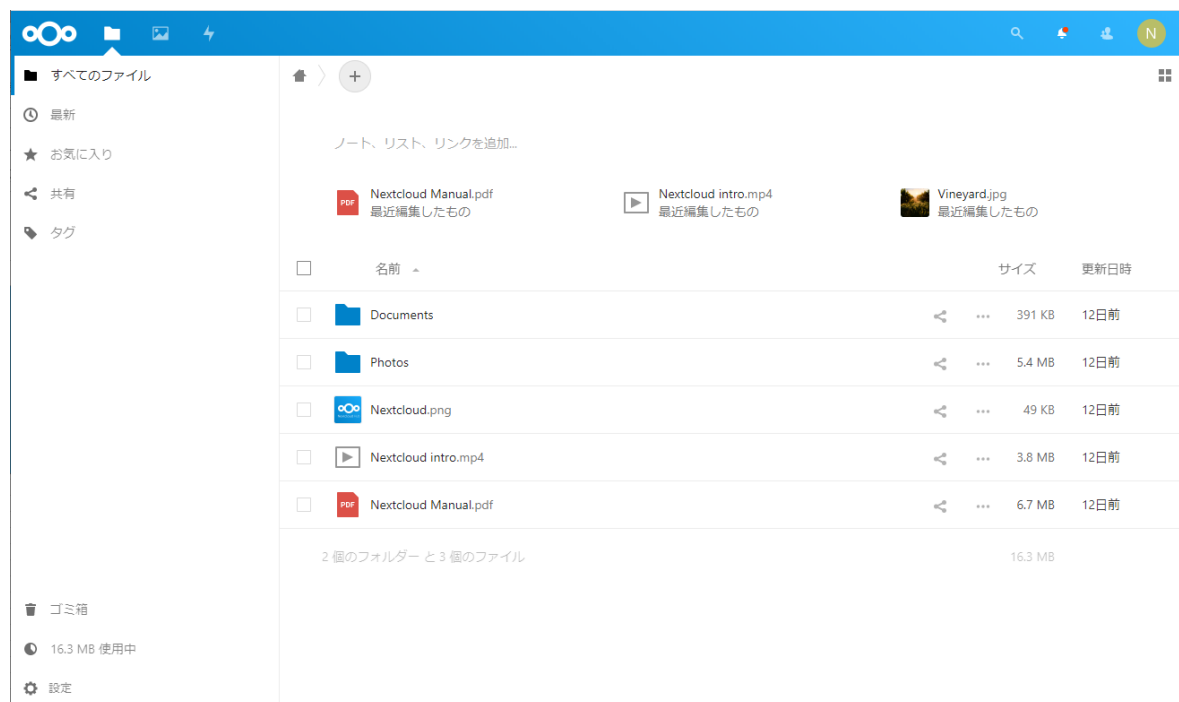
N

すべてのファイル
最新
お気に入り
共有
タグ

+

ノート、リスト、リンクを追加...

PDF Nextcloud Manual.pdf
最近編集したもの

Nextcloud intro.mp4
最近編集したもの

Vineyard.jpg
最近編集したもの

| | 名前 | | サイズ | 更新日時 |
|---|---|---|---|---|
| | Documents | ... | 391 KB | 12日前 |
| | Photos | ... | 5.4 MB | 12日前 |
| | Nextcloud.png | ... | 49 KB | 12日前 |
| | Nextcloud intro.mp4 | ... | 3.8 MB | 12日前 |
| | PDF Nextcloud Manual.pdf | ... | 6.7 MB | 12日前 |

2 個のフォルダー と 3 個のファイル 16.3 MB

ゴミ箱
16.3 MB 使用中
設定